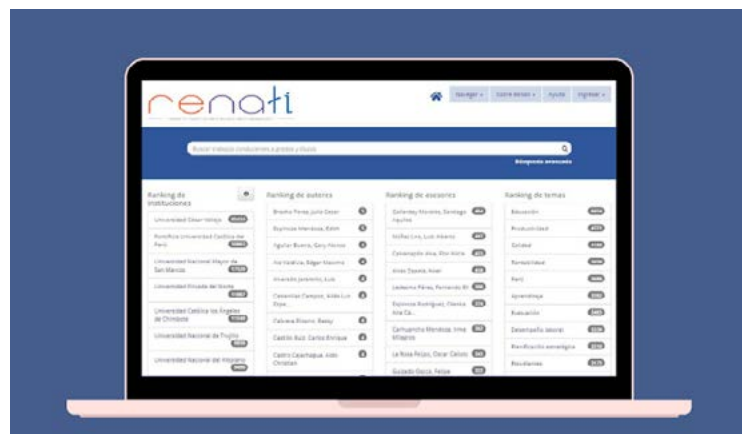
renati

Navegar Sobre Renati Ayuda Ingresar

Buscar trabajos conducentes a grados y títulos

Búsqueda avanzada

Ranking de instituciones

Universidad César Vallejo

Pontificia Universidad Católica del Perú

Universidad Nacional Mayor de San Marcos

Universidad Privada del Norte

Universidad Católica los Ángeles de Chimbote

Universidad Nacional de Trujillo

Universidad Nacional del Altiplano

Ranking de autores

Bravo Pérez, Julio César

Espinoza Mendoza, Edith

Aguilar Bueno, Gary Hector

Ale Varillas, Edgar Maximo

Alvarado Jaramillo, Luis

Castañeda Campos, Aida Luz Dora

Cabrera Bizarro, Betsy

Castillo Ruiz, Carlos Enrique

Castro Casahuaqui, Aldo Christian

Ranking de asesores

Gallardo Moreno, Santiago Aquiles

Núñez Lira, Luis Alberto

Concepción Arce, Elvi Nilda

Arias Dávila, Ariel

Ledesma Pérez, Fernando Eli

Espinoza Rodríguez, Flenda Alia Ca...

Carhuancho Mendoza, Irma Milagros

La Rosa Feijoo, Oscar Calixto

Guizado Oscco, Felipe

Ranking de temas

Educación

Productividad

Calidad

Rentabilidad

Perú

Aprendizaje

Evaluación

Desempeño laboral

Planificación estratégica

Estudiantes